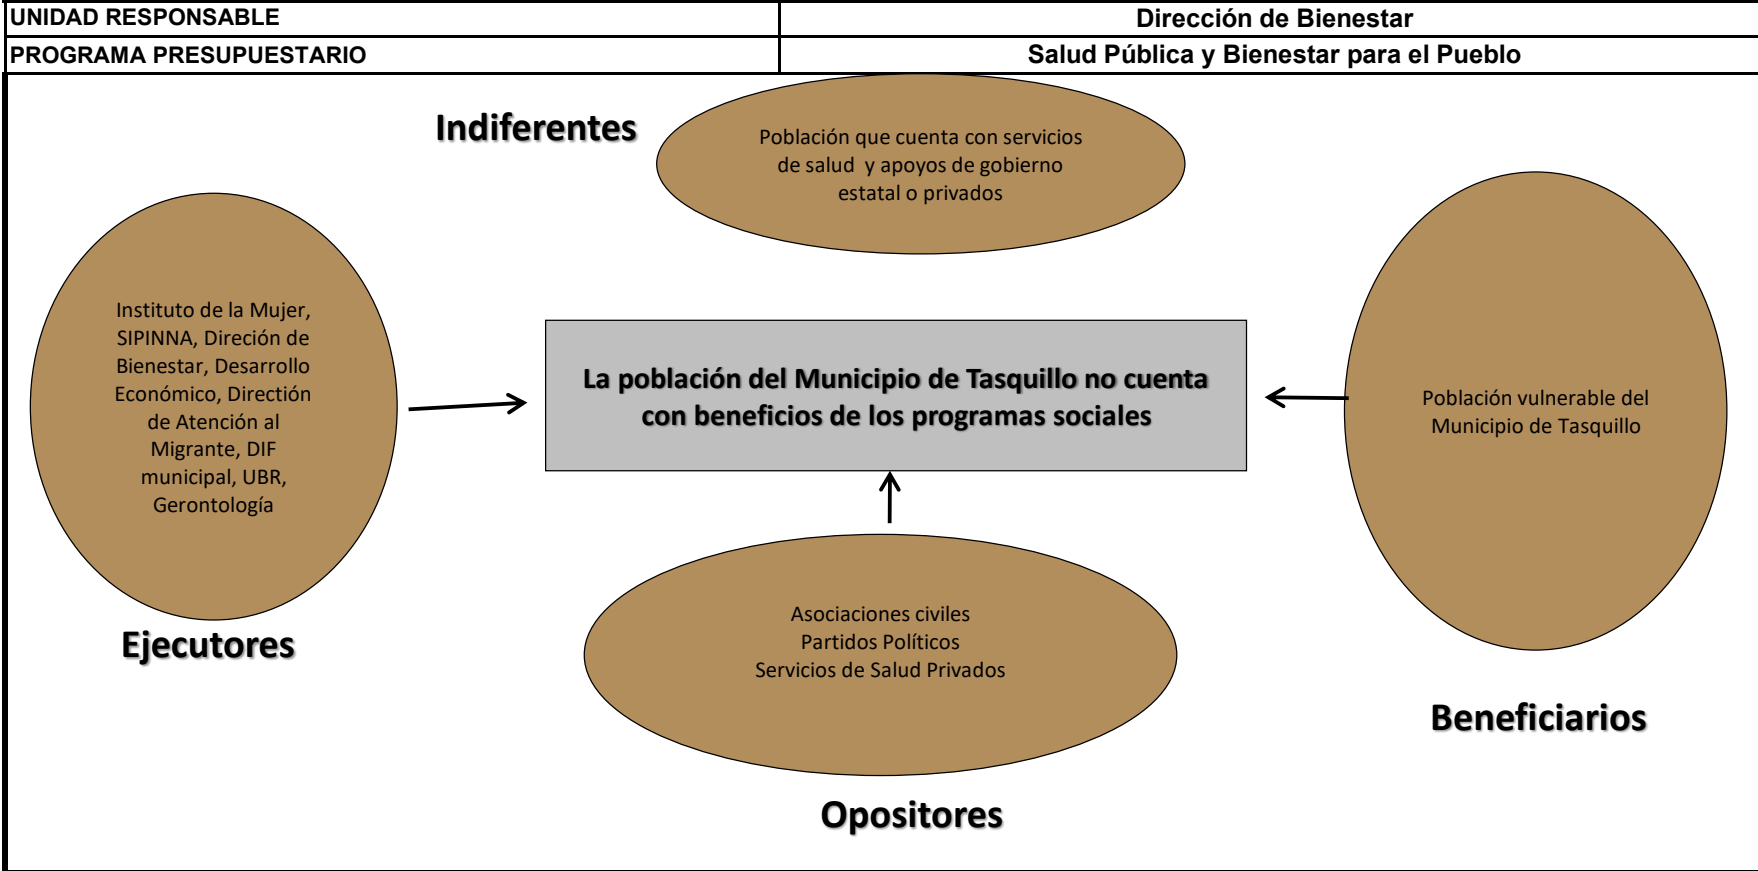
| UNIDAD RESPONSABLE | Dirección de Bienestar |
|---|---|
| PROGRAMA PRESUPUESTARIO | Salud Pública y Bienestar para el Pueblo |

Indiferentes

Población que cuenta con servicios de salud y apoyos de gobierno estatal o privados

Instituto de la Mujer, SIPINNA, Direción de Bienestar, Desarrollo Económico, Dirección de Atención al Migrante, DIF municipal, UBR, Gerontología

La población del Municipio de Tasquillo no cuenta con beneficios de los programas sociales

Población vulnerable del Municipio de Tasquillo

Ejecutores

Asociaciones civiles
Partidos Políticos
Servicios de Salud Privados

Beneficiarios

Opositores